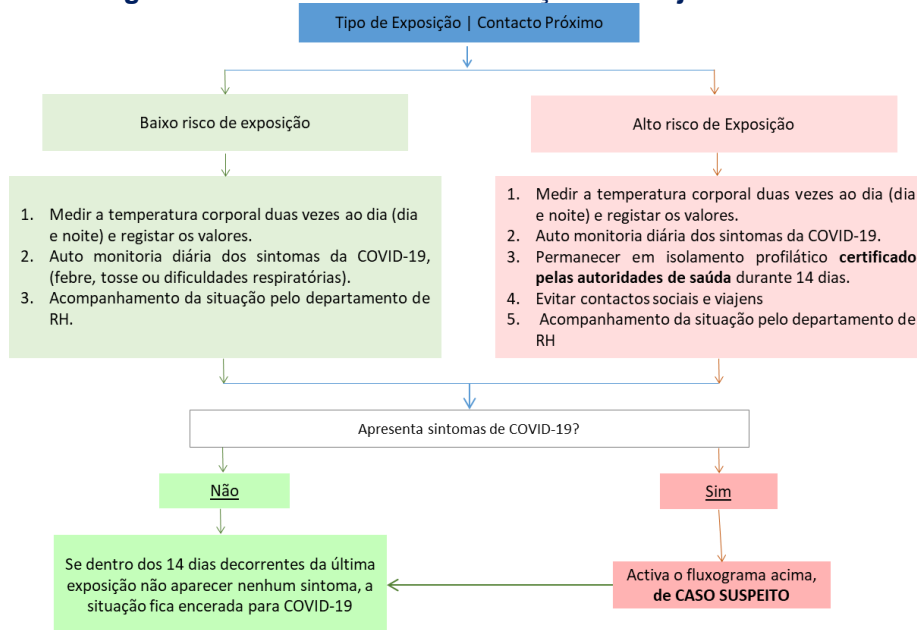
Tipo de Exposição | Contacto Próximo

Baixo risco de exposição

1. Medir a temperatura corporal duas vezes ao dia (dia e noite) e registar os valores.
2. Auto monitoria diária dos sintomas da COVID-19, (febre, tosse ou dificuldades respiratórias).
3. Acompanhamento da situação pelo departamento de RH.

Alto risco de Exposição

1. Medir a temperatura corporal duas vezes ao dia (dia e noite) e registar os valores.
2. Auto monitoria diária dos sintomas da COVID-19.
3. Permanecer em isolamento profilático **certificado pelas autoridades de saúda** durante 14 dias.
4. Evitar contactos sociais e viajens
5. Acompanhamento da situação pelo departamento de RH

Apresenta sintomas de COVID-19?

Não

Sim

Se dentro dos 14 dias decorrentes da última exposição não aparecer nenhum sintoma, a situação fica encerada para COVID-19

Activa o fluxograma acima, **de CASO SUSPEITO**